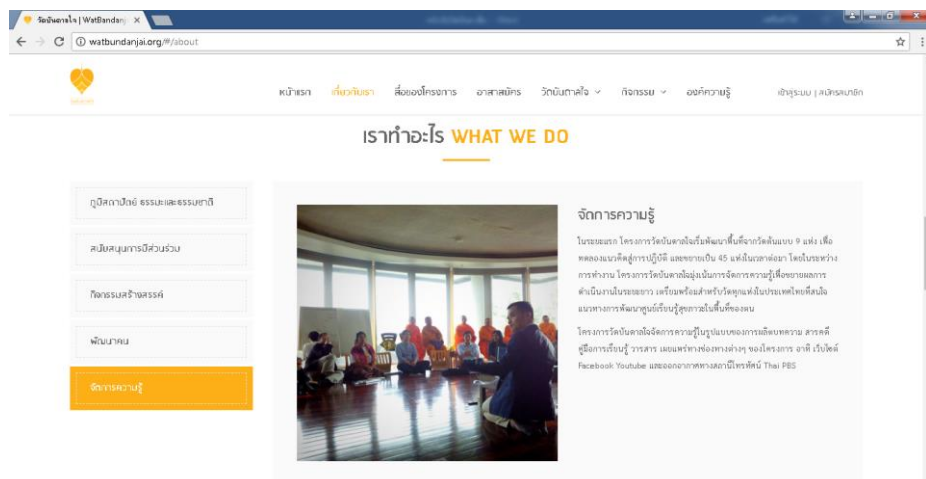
วัดบันดาลใจ | WatBandanj ×

watbundanjai.org/#/about

หน้าแรก เกี่ยวกับเรา สื่อของโครงการ อาสาสมัคร วัดบันดาลใจ กิจกรรม องค์ความรู้ เข้าสู่ระบบ | สมัครสมาชิก

เราทำอะไร WHAT WE DO

ภูมิสถาปัตย์ ธรรมะและธรรมชาติ

สนับสนุนการมีส่วนร่วม

กิจกรรมสร้างสรรค์

พัฒนาคน

จัดการความรู้

จัดการความรู้

ในระยะแรก โครงการวัดบันดาลใจเริ่มพัฒนาพื้นที่จากวัดต้นแบบ 9 แห่ง เพื่อทดลองแนวคิดสู่การปฏิบัติ และขยายเป็น 45 แห่งในเวลาต่อมา โดยในระหว่างการทำงาน โครงการวัดบันดาลใจมุ่งเน้นการจัดการความรู้เพื่อขยายผลการดำเนินงานในระยะยาว เตรียมพร้อมสำหรับวัดทุกแห่งในประเทศไทยที่สนใจแนวทางการพัฒนาศูนย์เรียนรู้สุขภาวะในพื้นที่ของตน

โครงการวัดบันดาลใจจัดการความรู้ในรูปแบบของการผลิตบทความ สารคดี คู่มือการเรียนรู้ วารสาร เผยแพร่ทางช่องทางต่างๆ ของโครงการ อาทิ เว็บไซต์ Facebook Youtube และออกอากาศทางสถานีโทรทัศน์ Thai PBS